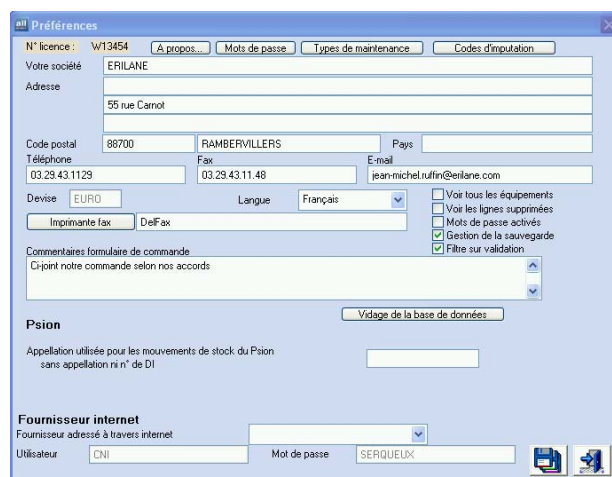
Préférences

N° licence : W13454 A propos... Mots de passe Types de maintenance Codes d'imputation

Votre société ERILANE

Adresse

55 rue Carnot

Code postal 88700 RAMBERVILLERS Pays

Téléphone 03.29.43.1129

Fax 03.29.43.11.48

E-mail jean-michel.ruffin@erilane.com

Devise EURO

Langue Français

Voir tous les équipements
Voir les lignes supprimées
Mots de passe activés
Gestion de la sauvegarde
Filtre sur validation

Imprimante fax DelFax

Commentaires formulaire de commande

Ci-joint notre commande selon nos accords

Vidage de la base de données

Psion

Appellation utilisée pour les mouvements de stock du Psion sans appellation ni n° de DI

Fournisseur internet

Fournisseur adressé à travers internet

Utilisateur CNI

Mot de passe SERQUEUX